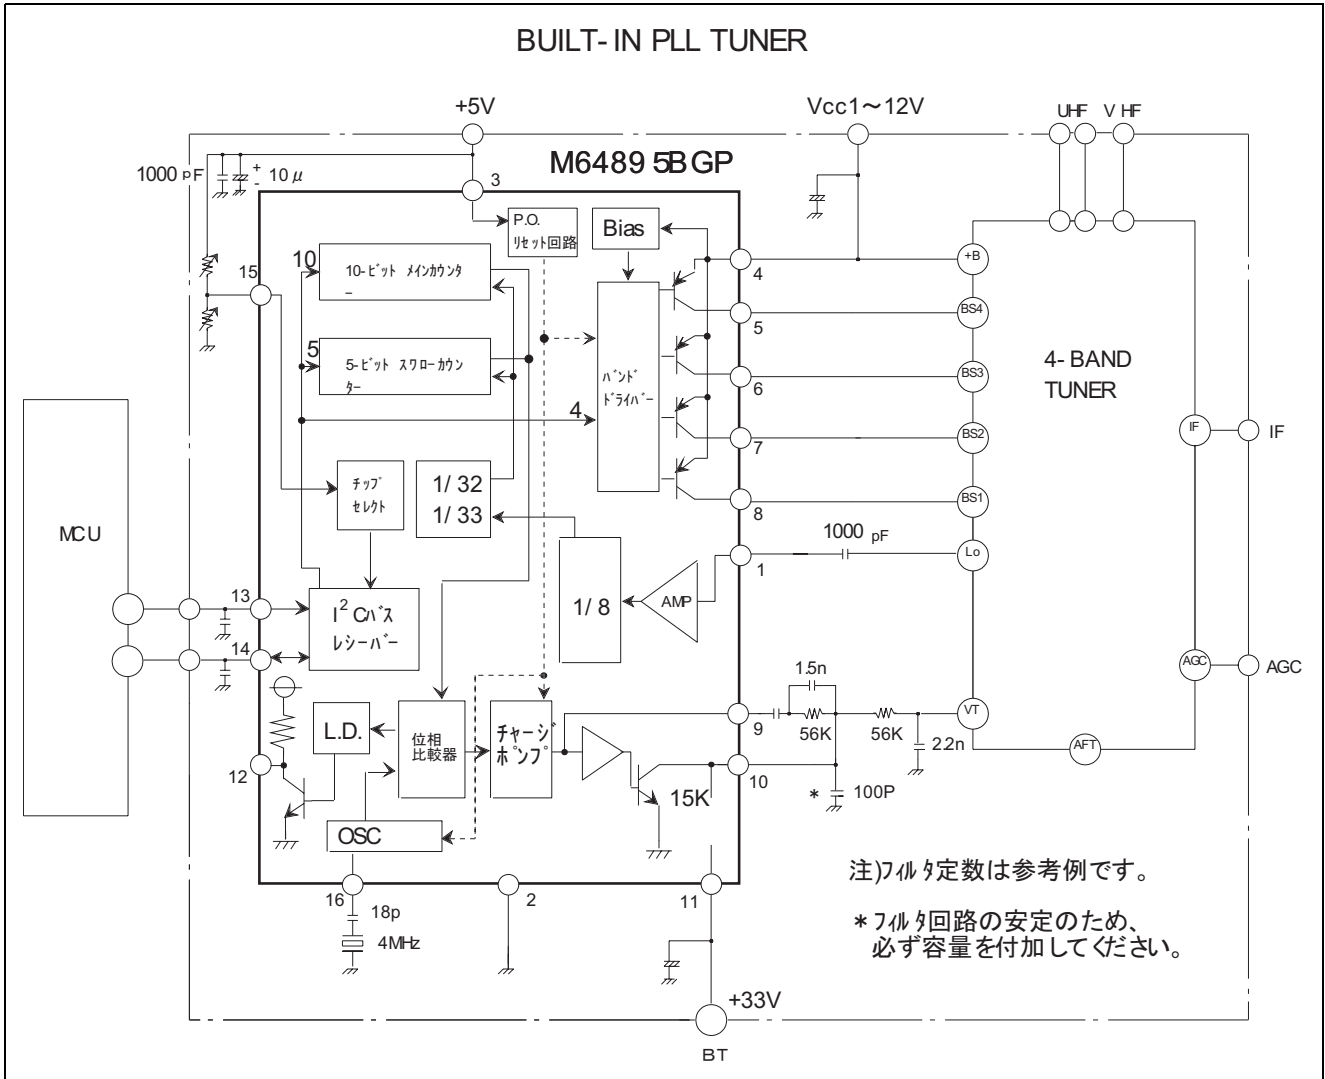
BUILT-IN PLL TUNER

+5V

Vcc1〜12V

UHF V HF

1000 pF

+ - 10 $\mu$

3

M64895BGP

P.O. リセット回路

Bias

10

10-ビット メインカウンター

15

5

5-ビット スワローカウンター

バンドドライバー

4

4

5

6

7

8

+B

BS4

BS3

BS2

BS1

4-BAND TUNER

IF

IF

チップセレクト

1/32 1/33

1000 pF

Lo

MCU

1

13

$I^2$Cバスレシーバー

1/8

AMP

14

AGC

AGC

1.5n

L.D.

位相比較器

チャージポンプ

9

56K

56K

2.2n

VT

12

10

15K

* 100P

AFT

OSC

注)フィルタ定数は参考例です。

16

18p

4MHz

2

11

*フィルタ回路の安定のため、必ず容量を付加してください。

+33V

BT